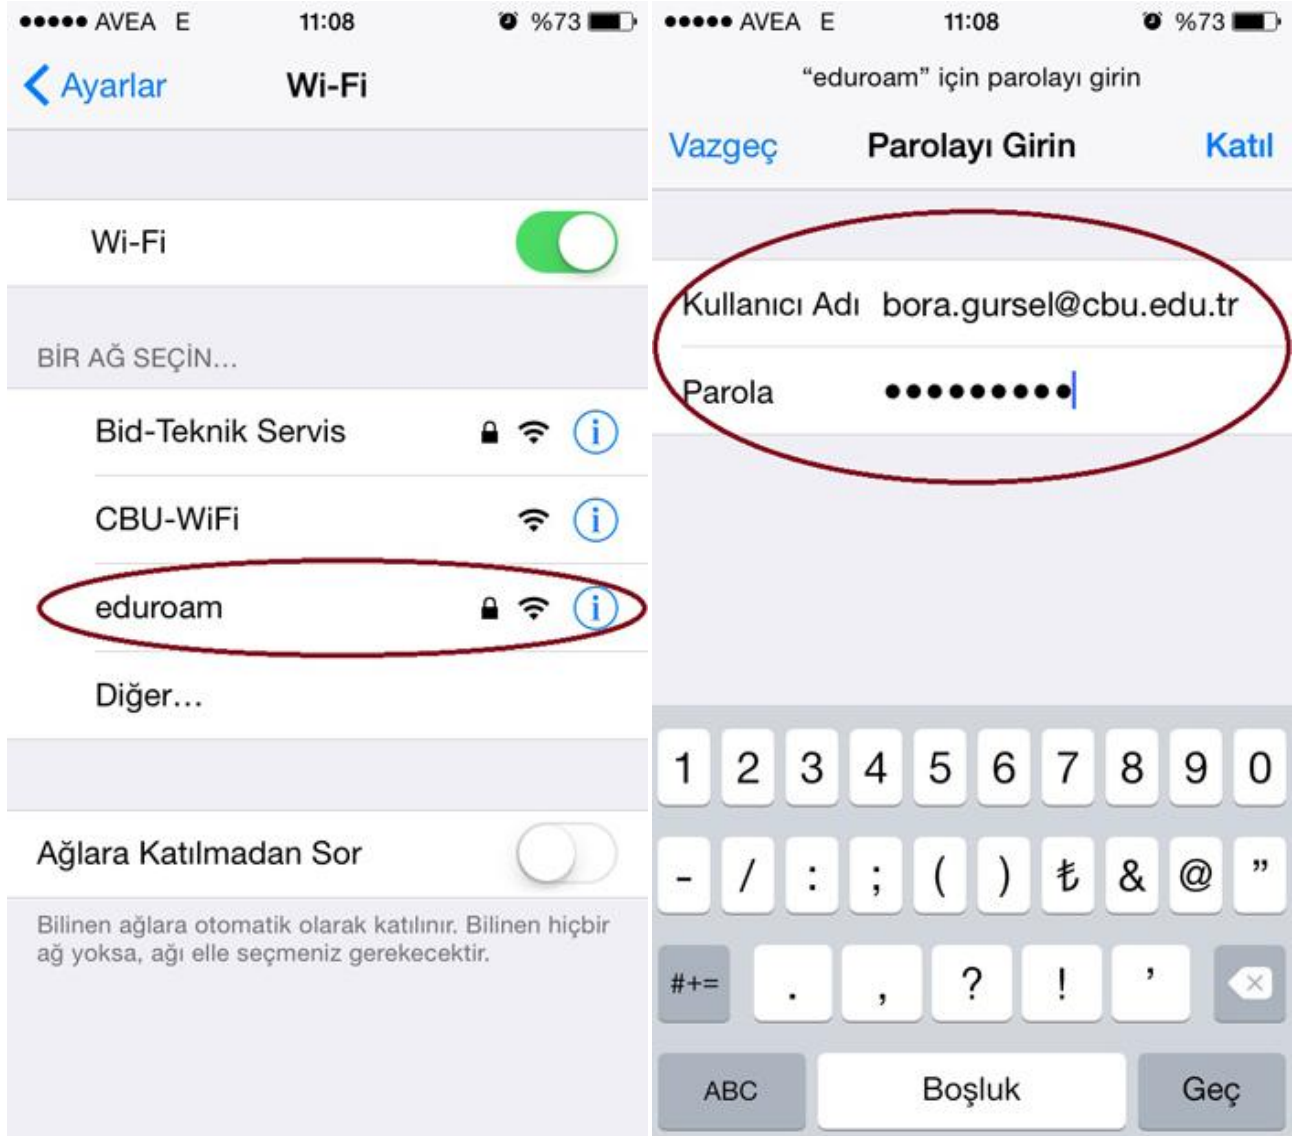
●●●●● AVEA E 11:08 %73

Ayarlar Wi-Fi

Wi-Fi

BİR AĞ SEÇİN...

Bid-Teknik Servis

CBU-WiFi

eduroam

Diğer...

Ağlara Katılmadan Sor

Bilinen ağlara otomatik olarak katılınır. Bilinen hiçbir ağ yoksa, ağı elle seçmeniz gerekecektir.

●●●●● AVEA E 11:08 %73

"eduroam" için parolayı girin

Vazgeç Parolayı Girin Katıl

Kullanıcı Adı bora.gursel@cbu.edu.tr

Parola ●●●●●●●●●

1 2 3 4 5 6 7 8 9 0

- / : ; ( ) ₺ & @ "

#+= . , ? ! '

ABC Boşluk Geç